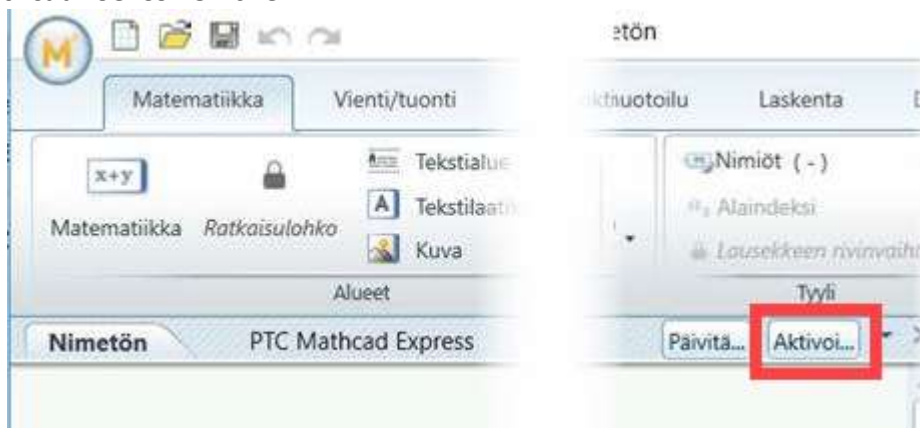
M

ętön

Matematiikka

Vienti/tuonti

kstiuotoilu

Laskenta

x+y

Matematiikka

Ratkaisulohko

Tekstialue

Tekstilaati

Kuva

Alueet

Nimiöt (-)

Alaindeksi

Lausekkeen rivinvaihto

Tyyli

Nimetön

PTC Mathcad Express

Päivitä...

Aktivoi...